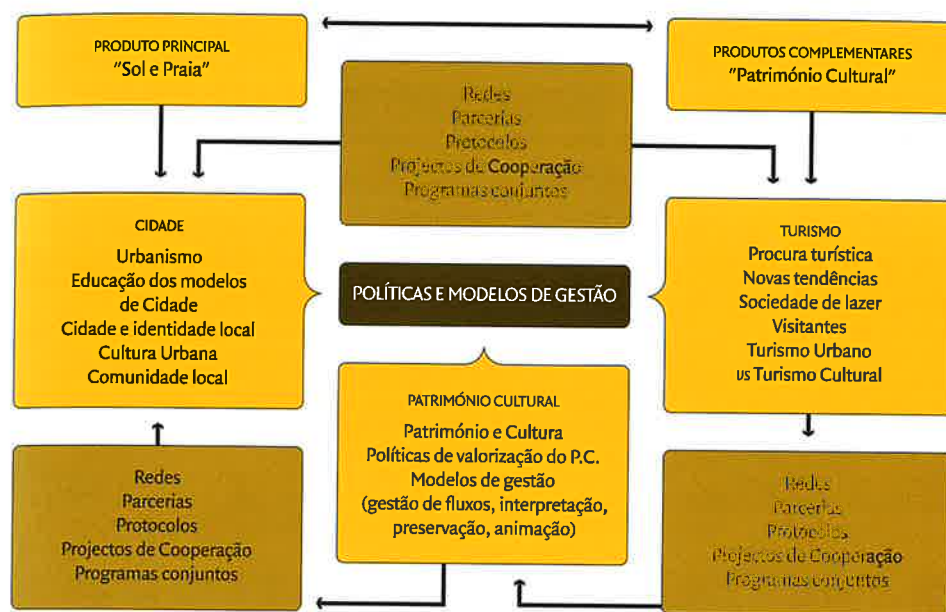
PRODUTO PRINCIPAL
"Sol e Praia"

Redes
Parcerias
Protocolos
Projectos de Cooperação
Programas conjuntos

PRODUTOS COMPLEMENTARES
"Património Cultural"

CIDADE
Urbanismo
Educação dos modelos de Cidade
Cidade e identidade local
Cultura Urbana
Comunidade local

POLÍTICAS E MODELOS DE GESTÃO

TURISMO
Procura turística
Novas tendências
Sociedade de lazer
Visitantes
Turismo Urbano
vs Turismo Cultural

PATRIMÓNIO CULTURAL
Património e Cultura
Políticas de valorização do P.C.
Modelos de gestão
(gestão de fluxos, interpretação, preservação, animação)

Redes
Parcerias
Protocolos
Projectos de Cooperação
Programas conjuntos

Redes
Parcerias
Protocolos
Projectos de Cooperação
Programas conjuntos